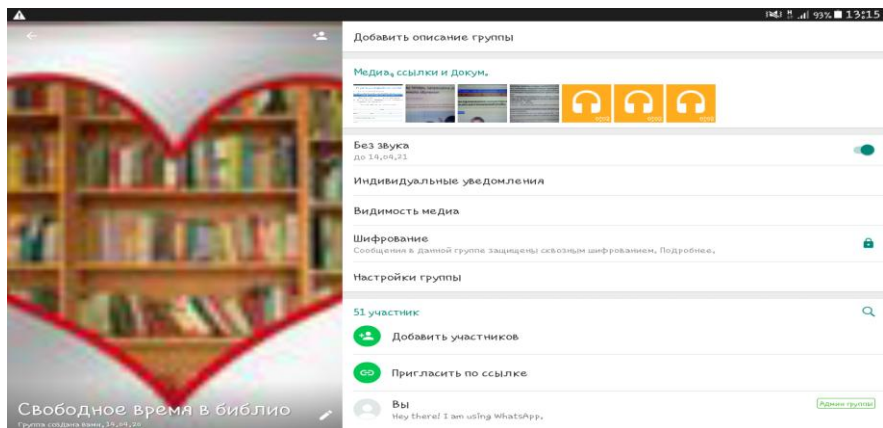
93% 13:15

Свободное время в библио
Группа создана вами, 14.04.20

Добавить описание группы

Медиа, ссылки и докум.

Без звука
до 14.04.21

Индивидуальные уведомления

Видимость медиа

Шифрование
Сообщения в данной группе защищены сквозным шифрованием. Подробнее.

Настройки группы

51 участник

Добавить участников

Пригласить по ссылке

Вы
Hey there! I am using WhatsApp.
Админ группы